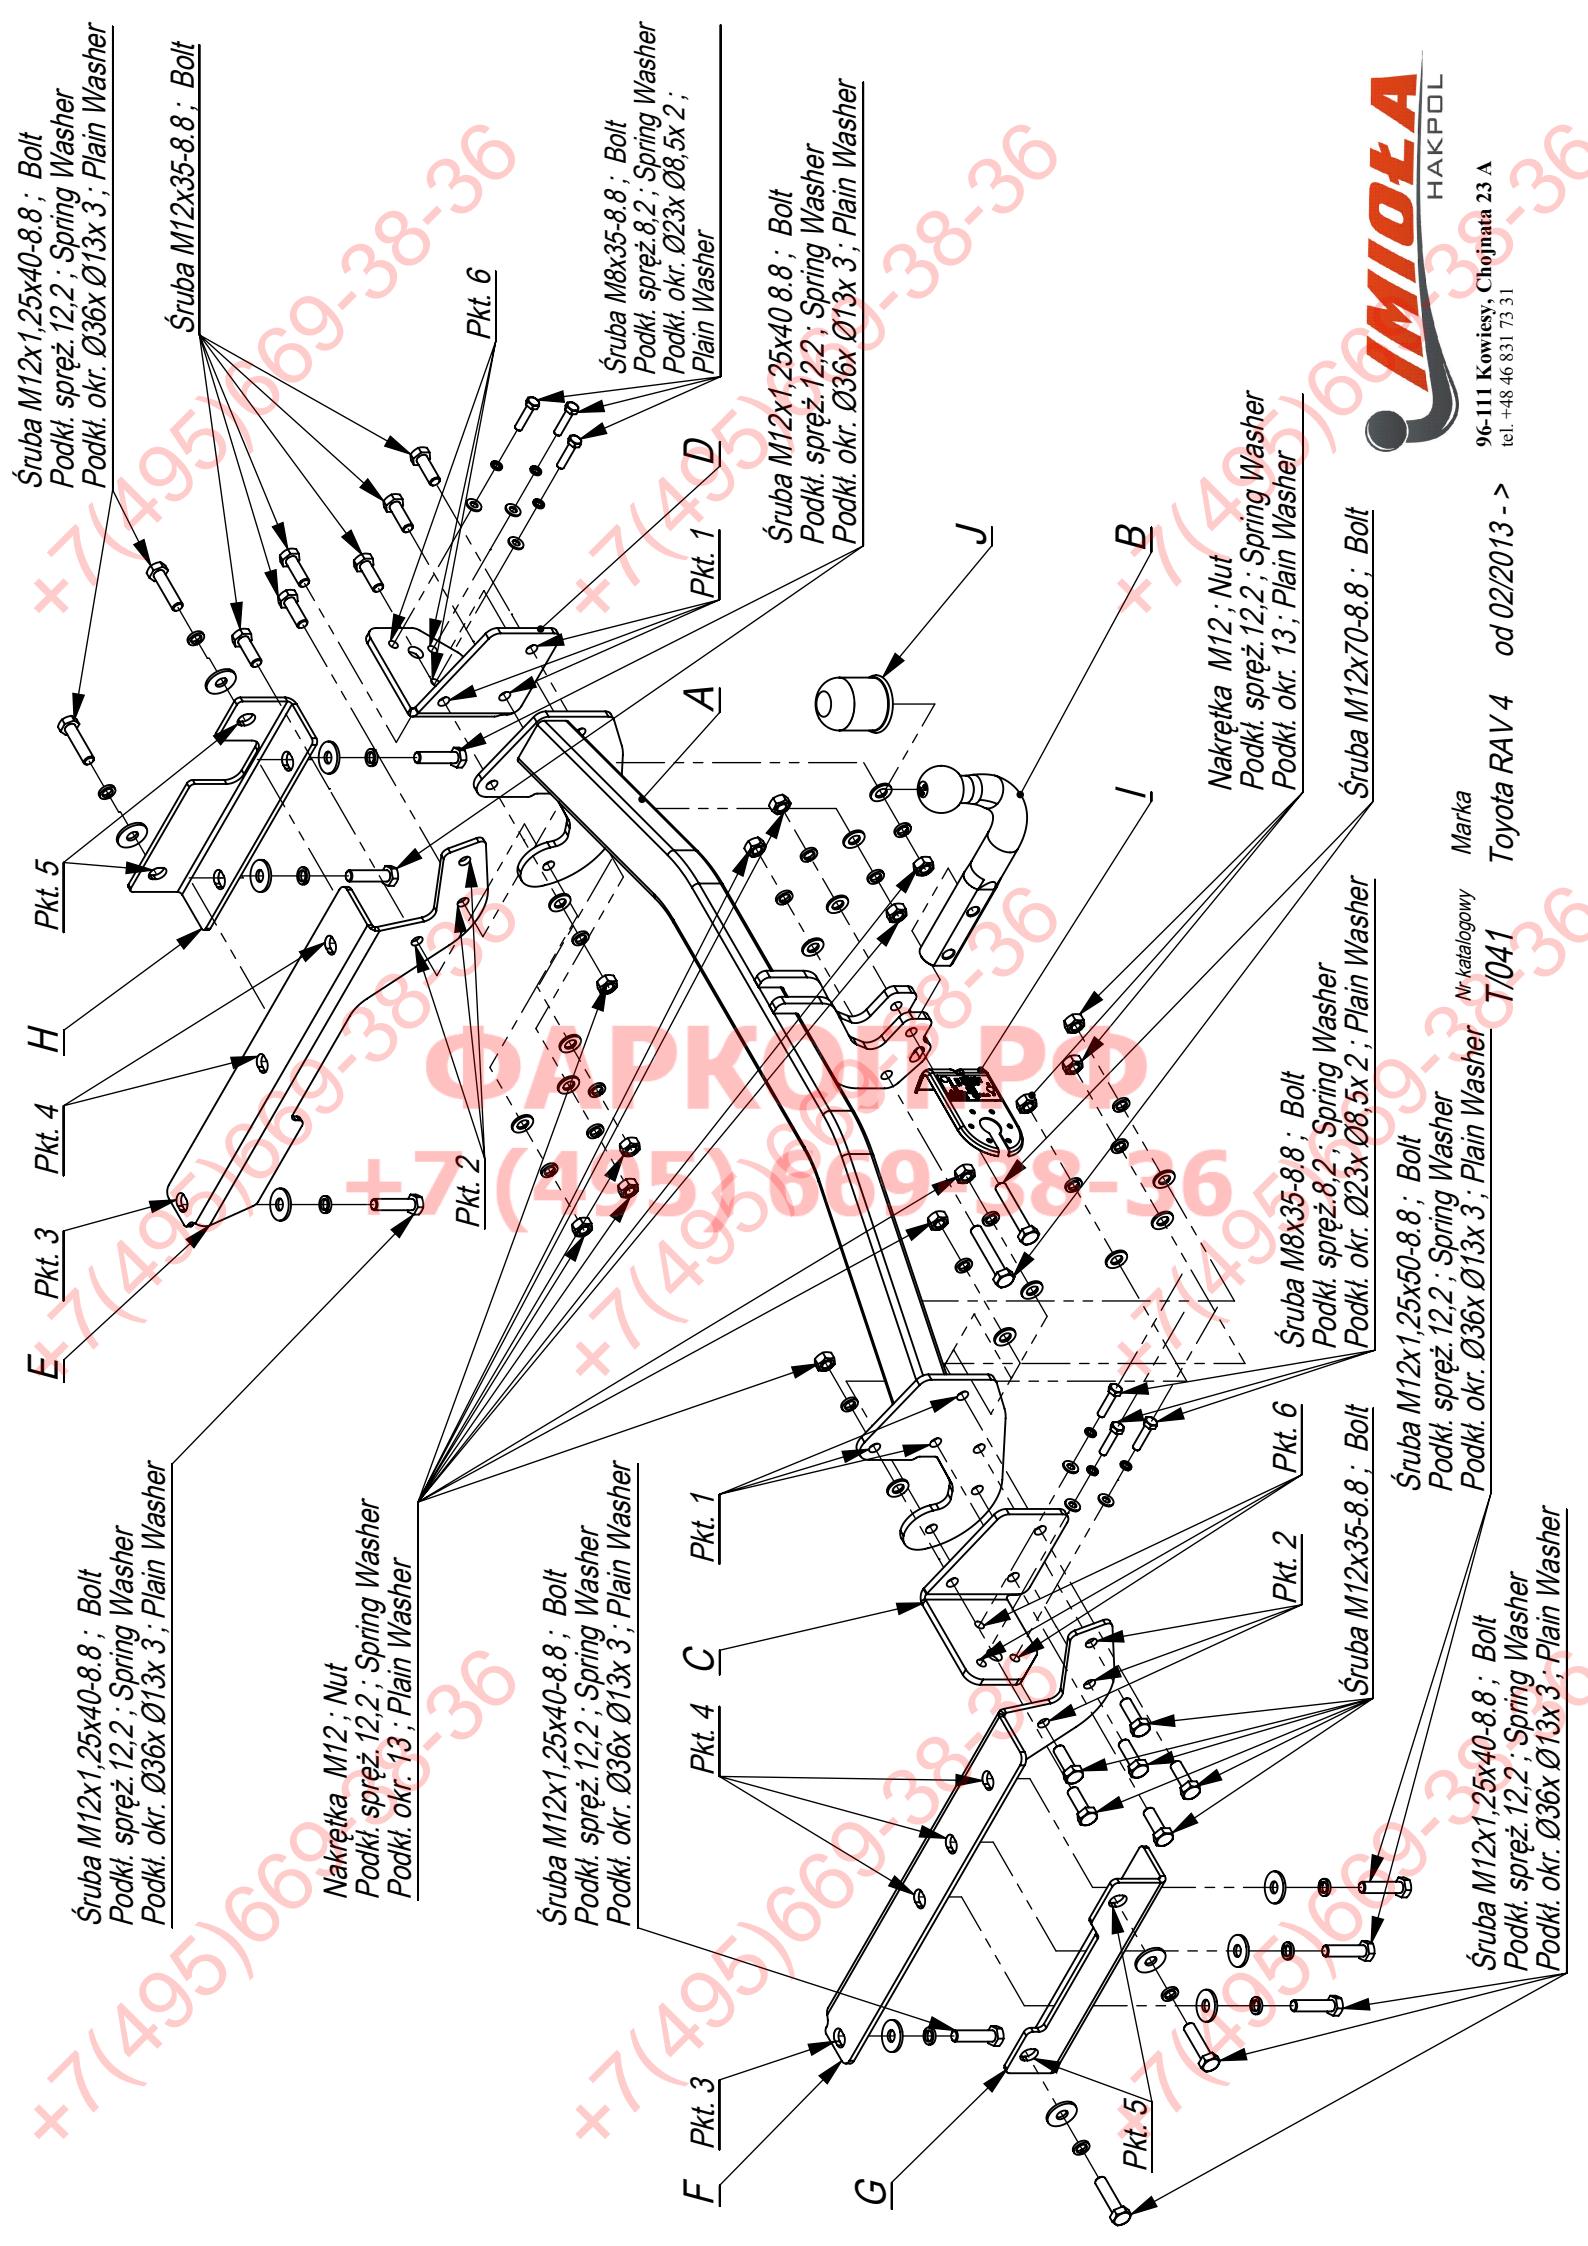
Śruba M12x1,25x40-8.8 ; Bolt
Podkł. spręż.12,2 ; Spring Washer
Podkł. okr. Ø36x Ø13x 3 ; Plain Washer

Śruba M12x35-8.8 ; Bolt

Pkt. 6

Śruba M8x35-8.8 ; Bolt
Podkł. spręż.8,2 ; Spring Washer
Podkł. okr. Ø23x Ø8,5x 2 ;
Plain Washer

D

Pkt. 1

Śruba M12x1,25x40 8.8 ; Bolt
Podkł. spręż.12,2 ; Spring Washer
Podkł. okr. Ø36x Ø13x 3 ; Plain Washer

J

B

A

I

IMIOŁA
HAKPOL
96-111 Kowiesy, Chojnata 23 A
tel. +48 46 831 73 31

Nakrętka M12 ; Nut
Podkł. spręż.12,2 ; Spring Washer
Podkł. okr. 13 ; Plain Washer

Śruba M12x70-8.8 ; Bolt

Marka
Toyota RAV 4 od 02/2013 - >

Nr katalogowy
T/041

Pkt. 5

H

Pkt. 4

Pkt. 3

E

Pkt. 2

ФАРКОП.РФ
+7 (495) 669-38-36

Śruba M8x35-8.8 ; Bolt
Podkł. spręż.8,2 ; Spring Washer
Podkł. okr. Ø23x Ø8,5x 2 ; Plain Washer

Śruba M12x1,25x50-8.8 ; Bolt
Podkł. spręż.12,2 ; Spring Washer
Podkł. okr. Ø36x Ø13x 3 ; Plain Washer

Pkt. 6

Śruba M12x35-8.8 ; Bolt

Pkt. 2

Pkt. 1

C

Pkt. 4

Śruba M12x1,25x40-8.8 ; Bolt
Podkł. spręż.12,2 ; Spring Washer
Podkł. okr. Ø36x Ø13x 3 ; Plain Washer

Nakrętka M12 ; Nut
Podkł. spręż.12,2 ; Spring Washer
Podkł. okr. 13 ; Plain Washer

Śruba M12x1,25x40-8.8 ; Bolt
Podkł. spręż.12,2 ; Spring Washer
Podkł. okr. Ø36x Ø13x 3 ; Plain Washer

Śruba M12x1,25x40-8.8 ; Bolt
Podkł. spręż.12,2 ; Spring Washer
Podkł. okr. Ø36x Ø13x 3 ; Plain Washer

Pkt. 3

F

G

Pkt. 5

+7(495)669-38-36